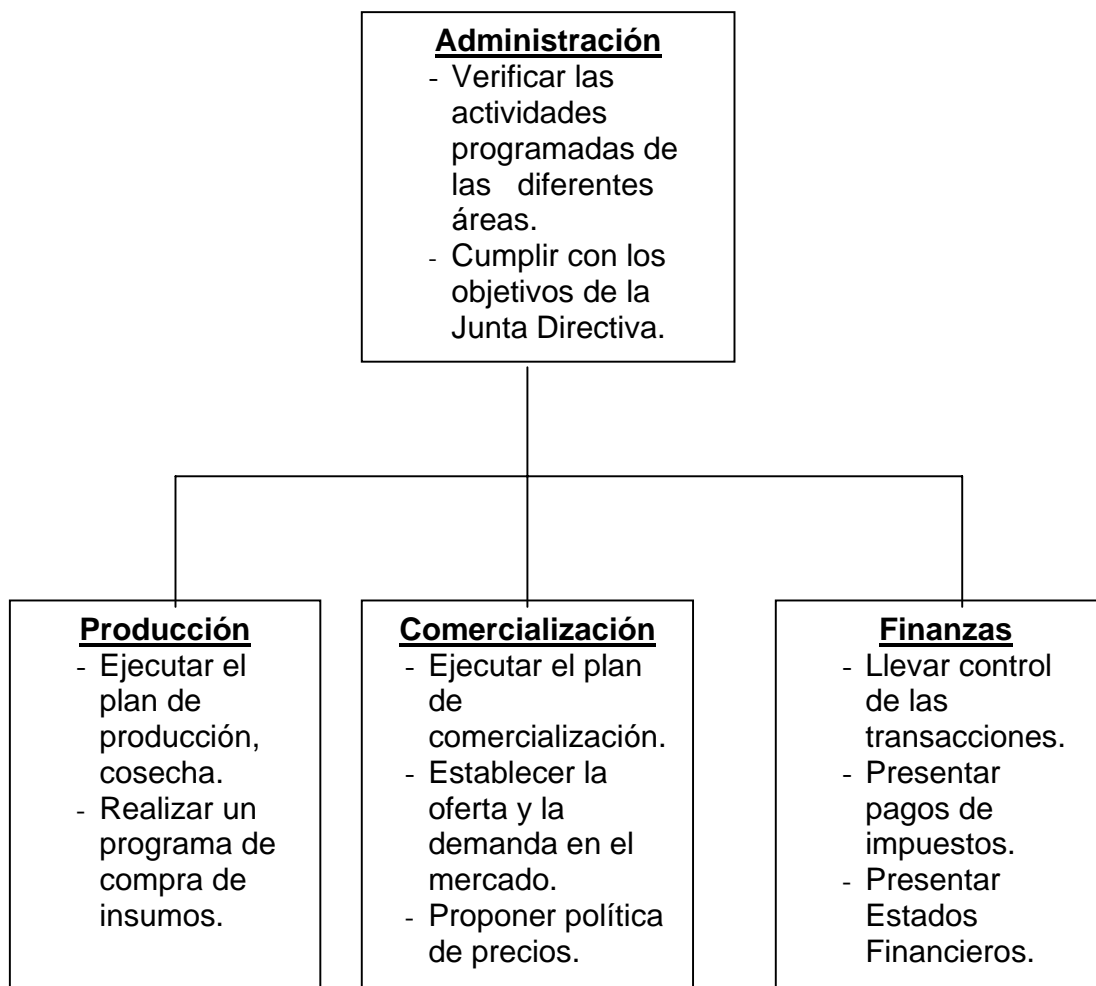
**Administración**
- Verificar las actividades programadas de las diferentes áreas.
- Cumplir con los objetivos de la Junta Directiva.

**Producción**
- Ejecutar el plan de producción, cosecha.
- Realizar un programa de compra de insumos.

**Comercialización**
- Ejecutar el plan de comercialización.
- Establecer la oferta y la demanda en el mercado.
- Proponer política de precios.

**Finanzas**
- Llevar control de las transacciones.
- Presentar pagos de impuestos.
- Presentar Estados Financieros.